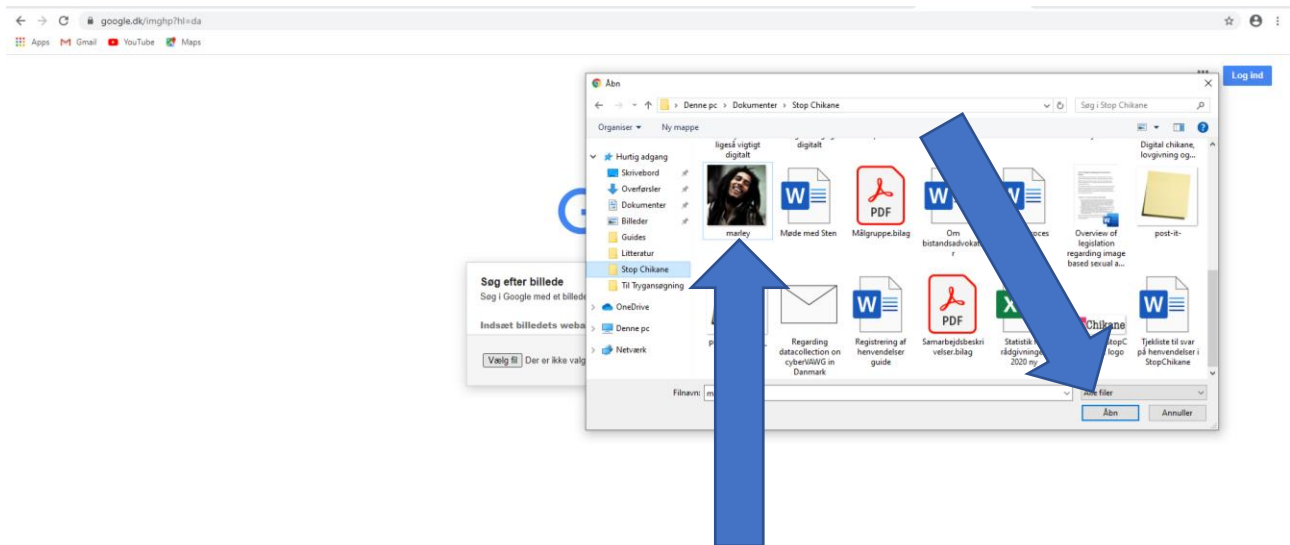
google.dk/imghp?hl=da

Apps Gmail YouTube Maps

Log ind

Åbn

Denne pc > Dokumenter > Stop Chikane

Søg i Stop Chikane

Organiser ▾ Ny mappe

Hurtig adgang
Skrivebord
Overførsler
Dokumenter
Billeder
Guides
Litteratur
Stop Chikane
Til Trygansøgning
OneDrive
Denne pc
Netværk

ligeså vigtigt digitalt
digitalt
Digital chikane, lovgivning og...

marley
Møde med Sten
PDF
Målgruppe.bilag
Om bistandsadvokat
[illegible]oces
Overview of legislation regarding image based sexual a...
post-it-

Regarding datacollection on cyberVAWG in Danmark
Registrering af henvendelser guide
PDF
Samarbejdsbeskrivelser.bilag
Statistik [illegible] rådgivninge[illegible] 2020 nyt
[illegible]topC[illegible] logo
Chikane
Tjekliste til svar på henvendelser i StopChikane

Filnavn: m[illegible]
Alle filer
Åbn
Annuller

Søg efter billede
Søg i Google med et billede
Indsæt billedets weba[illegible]
Vælg fil Der er ikke valg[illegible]